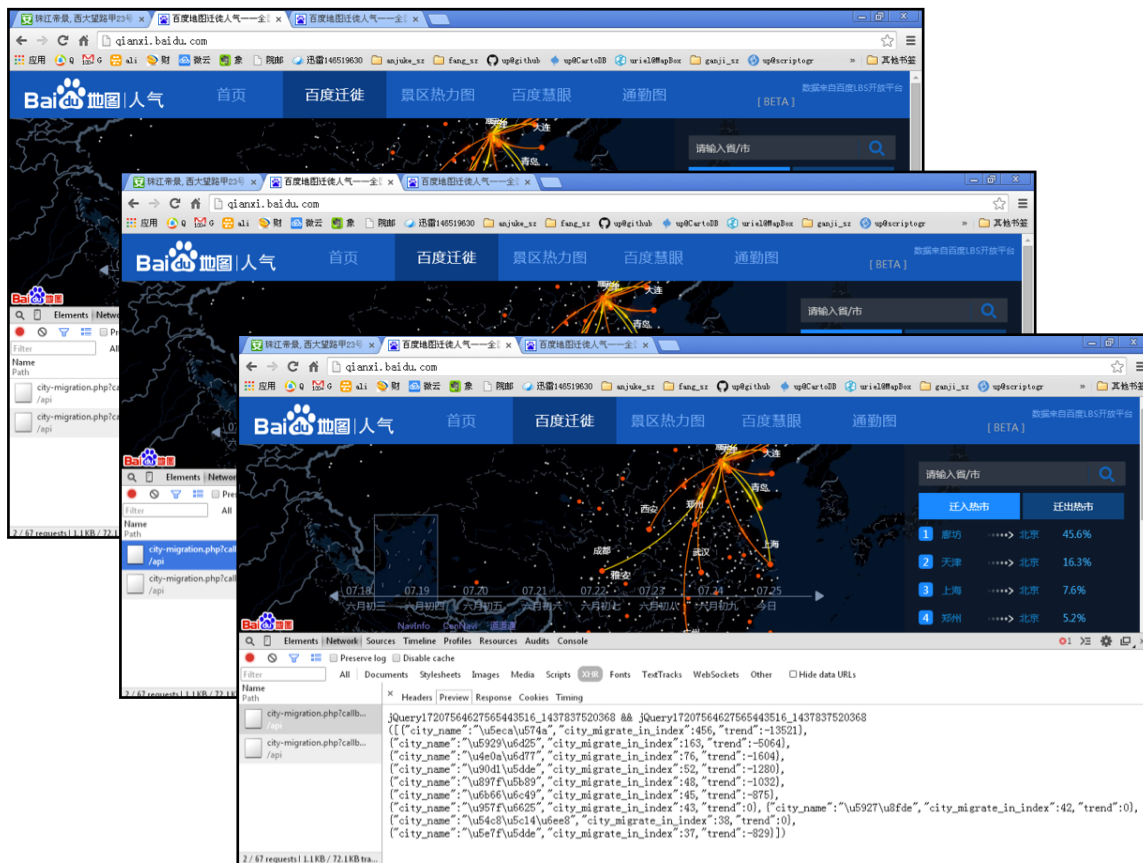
珠江帝景, 西大望路甲23号 | 百度地图迁徙人气——全 | 百度地图迁徙人气——全

qianxi.baidu.com

应用 Q G ali 财 微云 象 网邮 迅雷148519630 anjuke_sz fang_sz up@github up@CartoDB uriel@MapBox ganji_sz up@scriptogr » 其他书签

Baidu地图 | 人气 首页 百度迁徙 景区热力图 百度慧眼 通勤图 数据来自百度LBS开放平台 [ BETA ]

请输入省/市

迁入热市 迁出热市

1 廊坊 北京 45.6%
2 天津 北京 16.3%
3 上海 北京 7.6%
4 郑州 北京 5.2%

大连 青岛 西安 郑州 成都 武汉 上海 雅安

07.18 07.19 07.20 07.21 07.22 07.23 07.24 07.25
六月初三 六月初四 六月初五 六月初六 六月初七 六月初八 六月初九 今日

NavInfo CenNavi 道道通

Elements Network Sources Timeline Profiles Resources Audits Console

Preserve log Disable cache

Filter All Documents Stylesheets Images Media Scripts XHR Fonts TextTracks WebSockets Other Hide data URLs

Name Path

city-migration.php?callb... /api
city-migration.php?callb... /api

Headers Preview Response Cookies Timing

jQuery17207564627565443516_1437837520368 && jQuery17207564627565443516_1437837520368
([{"city_name":"\u5eca\u574a","city_migrate_in_index":456,"trend":-13521},
{"city_name":"\u5929\u6d25","city_migrate_in_index":163,"trend":-5064},
{"city_name":"\u4e0a\u6d77","city_migrate_in_index":76,"trend":-1604},
{"city_name":"\u90d1\u5dde","city_migrate_in_index":52,"trend":-1280},
{"city_name":"\u897f\u5b89","city_migrate_in_index":48,"trend":-1032},
{"city_name":"\u6b66\u6c49","city_migrate_in_index":45,"trend":-875},
{"city_name":"\u957f\u6625","city_migrate_in_index":43,"trend":0},{"city_name":"\u5927\u8fde","city_migrate_in_index":42,"trend":0},
{"city_name":"\u54c8\u5c14\u6ee8","city_migrate_in_index":38,"trend":0},
{"city_name":"\u5e7f\u5dde","city_migrate_in_index":37,"trend":-829}])

2 / 67 requests | 1.1 KB / 72.1 KB tra...